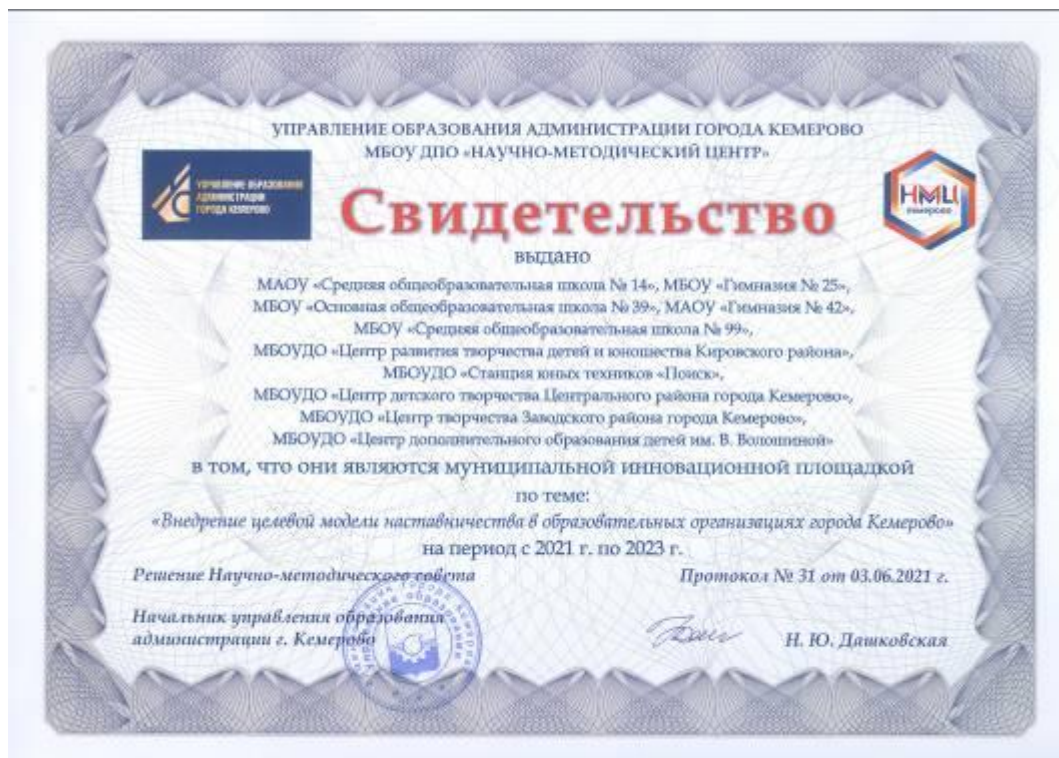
УПРАВЛЕНИЕ ОБРАЗОВАНИЯ АДМИНИСТРАЦИИ ГОРОДА КЕМЕРОВО
МБОУ ДПО «НАУЧНО-МЕТОДИЧЕСКИЙ ЦЕНТР»

УПРАВЛЕНИЕ ОБРАЗОВАНИЯ АДМИНИСТРАЦИИ ГОРОДА КЕМЕРОВО

НМЦ
Кемерово

Свидетельство

выдано

МАОУ «Средняя общеобразовательная школа № 14», МБОУ «Гимназия № 25», МБОУ «Основная общеобразовательная школа № 39», МАОУ «Гимназия № 42», МБОУ «Средняя общеобразовательная школа № 99», МБОУДО «Центр развития творчества детей и юношества Кировского района», МБОУДО «Станция юных техников «Поиск», МБОУДО «Центр детского творчества Центрального района города Кемерово», МБОУДО «Центр творчества Заводского района города Кемерово», МБОУДО «Центр дополнительного образования детей им. В. Волошиной»

в том, что они являются муниципальной инновационной площадкой

по теме:

«Внедрение целевой модели наставничества в образовательных организациях города Кемерово»

на период с 2021 г. по 2023 г.

Решение Научно-методического совета

Протокол № 31 от 03.06.2021 г.

Начальник управления образования администрации г. Кемерово

Н. Ю. Дашковская